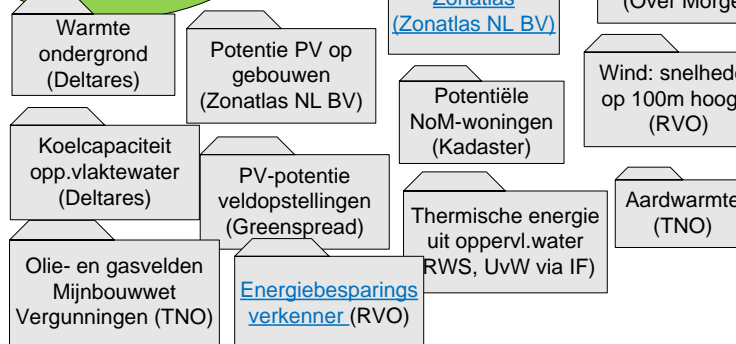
Warmte ondergrond (Deltares)

Zonatlas (Zonatlas NL BV)

(Over Morge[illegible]

Potentie PV op gebouwen (Zonatlas NL BV)

Potentiële NoM-woningen (Kadaster)

Wind: snelhed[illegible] op 100m hoog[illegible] (RVO)

Koelcapaciteit opp.vlaktewater (Deltares)

PV-potentie veldopstellingen (Greenspread)

Thermische energie uit oppervl.water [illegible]RWS, UvW via IF)

Aardwarmte (TNO)

Olie- en gasvelden Mijnbouwwet Vergunningen (TNO)

Energiebesparings verkenner (RVO)